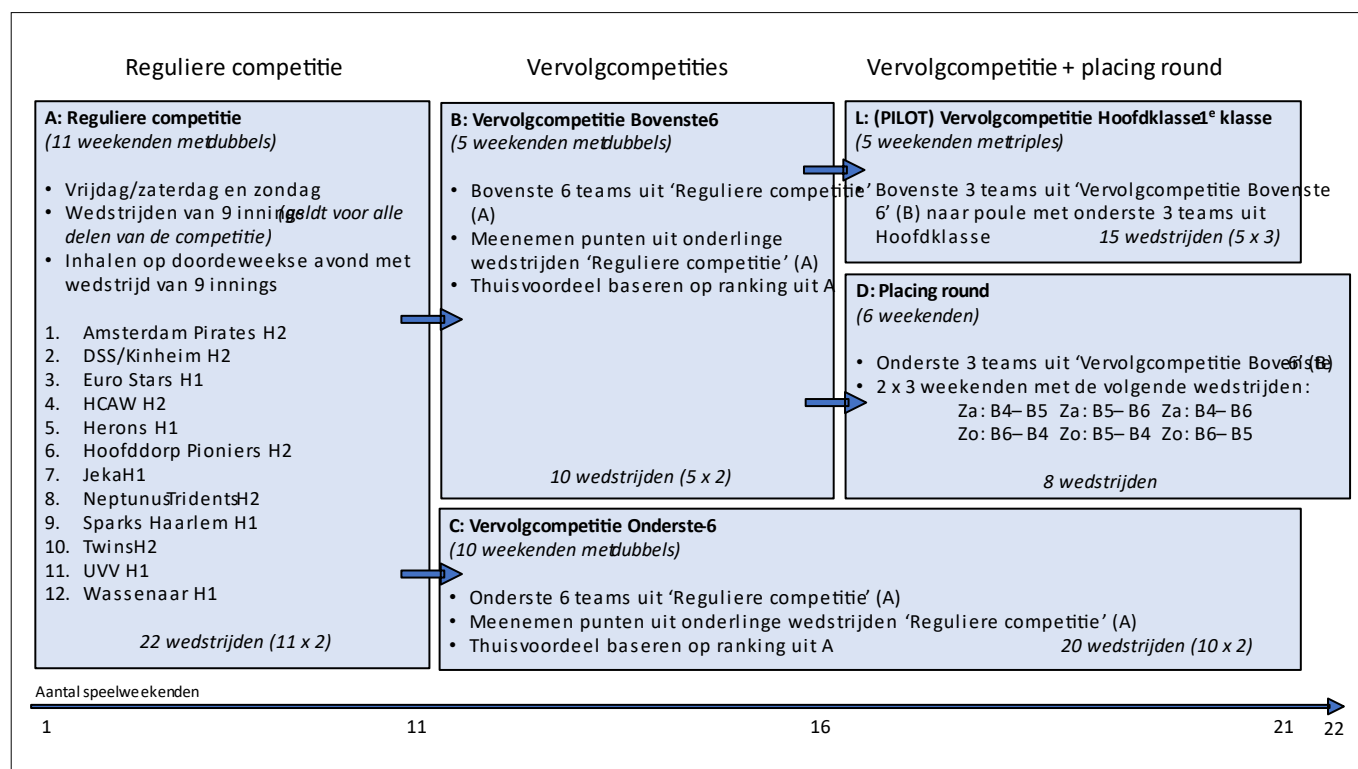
Reguliere competitie

Vervolgcompetities

Vervolgcompetitie + placing round

A: Reguliere competitie
(11 weekenden met dubbels)

• Vrijdag/zaterdag en zondag
• Wedstrijden van 9 innings (geldt voor alle delen van de competitie)
• Inhalen op doordeweekse avond met wedstrijd van 9 innings

1. Amsterdam Pirates H2
2. DSS/Kinheim H2
3. Euro Stars H1
4. HCAW H2
5. Herons H1
6. Hoofddorp Pioniers H2
7. Jeka H1
8. Neptunus Tridents H2
9. Sparks Haarlem H1
10. Twins H2
11. UVV H1
12. Wassenaar H1

22 wedstrijden (11 x 2)

B: Vervolgcompetitie Bovenste 6
(5 weekenden met dubbels)

• Bovenste 6 teams uit 'Reguliere competitie' (A)
• Meenemen punten uit onderlinge wedstrijden 'Reguliere competitie' (A)
• Thuisvoordeel baseren op ranking uit A

10 wedstrijden (5 x 2)

L: (PILOT) Vervolgcompetitie Hoofdklasse 1$^e$ klasse
(5 weekenden met triples)

• Bovenste 3 teams uit 'Vervolgcompetitie Bovenste 6' (B) naar poule met onderste 3 teams uit Hoofdklasse 15 wedstrijden (5 x 3)

D: Placing round
(6 weekenden)

• Onderste 3 teams uit 'Vervolgcompetitie Bovenste 6' (B)
• 2 x 3 weekenden met de volgende wedstrijden:
Za: B4– B5 Za: B5– B6 Za: B4– B6
Zo: B6– B4 Zo: B5– B4 Zo: B6– B5

8 wedstrijden

C: Vervolgcompetitie Onderste 6
(10 weekenden met dubbels)

• Onderste 6 teams uit 'Reguliere competitie' (A)
• Meenemen punten uit onderlinge wedstrijden 'Reguliere competitie' (A)
• Thuisvoordeel baseren op ranking uit A 20 wedstrijden (10 x 2)

Aantal speelweekenden

1 11 16 21 22